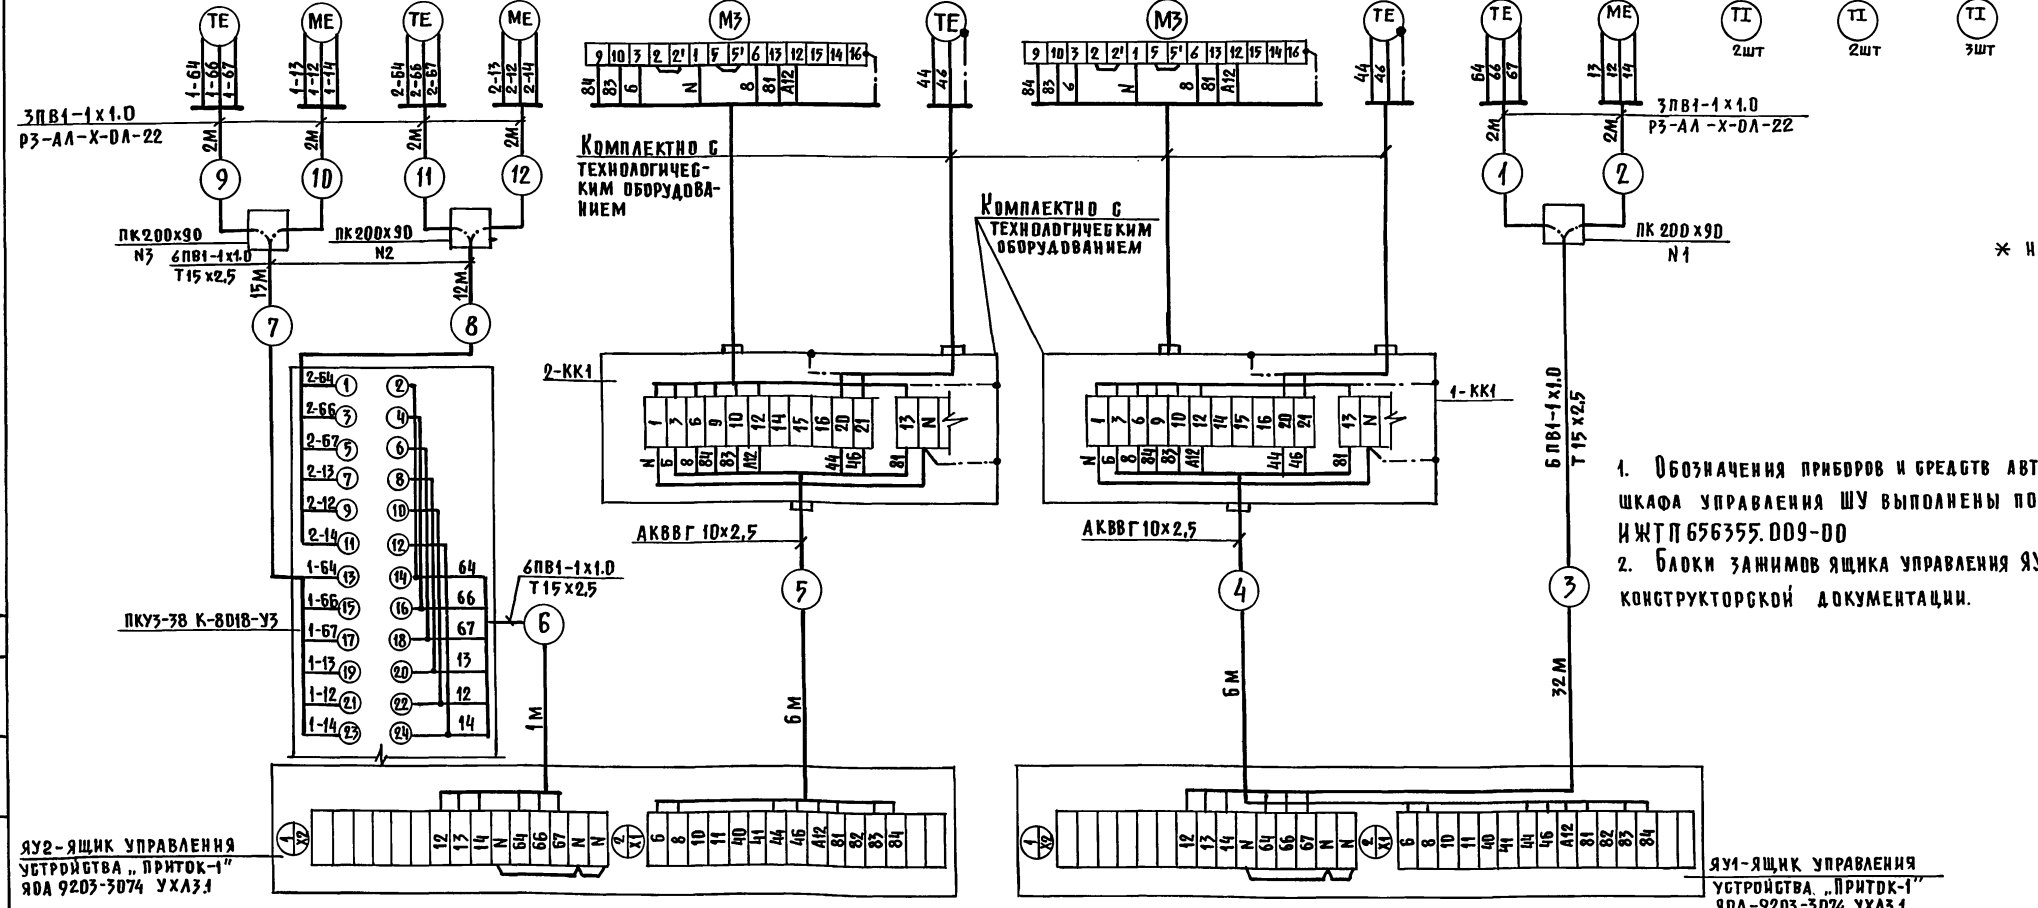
TE
ME
TE
ME
M3
TE
M3
TE
TE
ME
TI
2шт
TI
2шт
TI
3шт

1-64
1-66
1-67
1-13
1-12
1-14
2-64
2-66
2-67
2-13
2-12
2-14

3ПВ1-1х1.0
РЗ-АЛ-Х-ОЛ-22

2М
2М
2М
2М

9
10
11
12

ПК200х90
N3
6ПВ1-1х1.0
Т15х2,5
ПК200х90
N2
15М
12М
7
8

9 10 3 2 2' 1 5 5' 6 13 12 15 14 16
84 83 6 N 8 81 A12
44 46

Комплектно с технологическим оборудованием

9 10 3 2 2' 1 5 5' 6 13 12 15 14 16
84 83 6 N 8 81 A12
44 46

Комплектно с технологическим оборудованием

64 66 67
13 12 14
3ПВ1-1х1.0
РЗ-АЛ-Х-ОЛ-22
2М
2М
1
2
ПК 200х90
N1

* Н

2-КК1
1 7 6 9 10 12 14 15 16 20 21 13 N
N 6 8 84 83 A12 44 46 81

1-КК1
1 7 6 9 10 12 14 15 16 20 21 13 N
N 6 8 84 83 A12 44 46 81

6ПВ1-1х1.0
Т15х2,5

1. Обозначения приборов и средств авт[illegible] шкафа управления ШУ выполнены по ИЖТП 656355.009-00
2. Блоки зажимов ящика управления ЯУ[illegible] конструкторской документации.

2-64 1
2-66 3
2-67 5
2-13 7
2-12 9
2-14 11
1-64 13
1-66 15
1-67 17
1-13 19
1-12 21
1-14 23
2
4
6
8
10
12
14
16
18
20
22
24
64
66
67
13
12
14

ПКУ3-38 К-8018-У3
6ПВ1-1х1.0
Т15х2,5
6

АКВВГ 10х2,5
5
АКВВГ 10х2,5
4
3

1М
6М
6М
32М

1 X2
12 13 14 N 64 66 67 N N
2 X1
6 8 10 11 40 41 44 46 A12 81 82 83 84

1 X2
12 13 14 N 64 66 67 N N
2 X1
6 8 10 11 40 41 44 46 A12 81 82 83 84

ЯУ2-ящик управления устройства „Приток-1"
ЯОА 9203-3074 УХЛ3.1

ЯУ1-ящик управления устройства „Приток-1"
ЯОА-9203-3074 УХЛ3.1